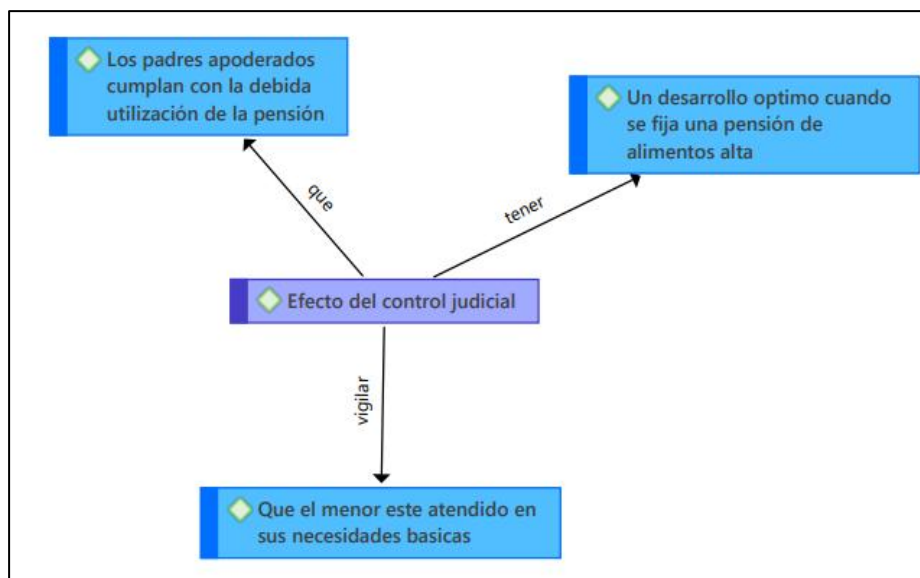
Los padres apoderados cumplan con la debida utilización de la pensión

Un desarrollo optimo cuando se fija una pensión de alimentos alta

que

tener

Efecto del control judicial

vigilar

Que el menor este atendido en sus necesidades basicas